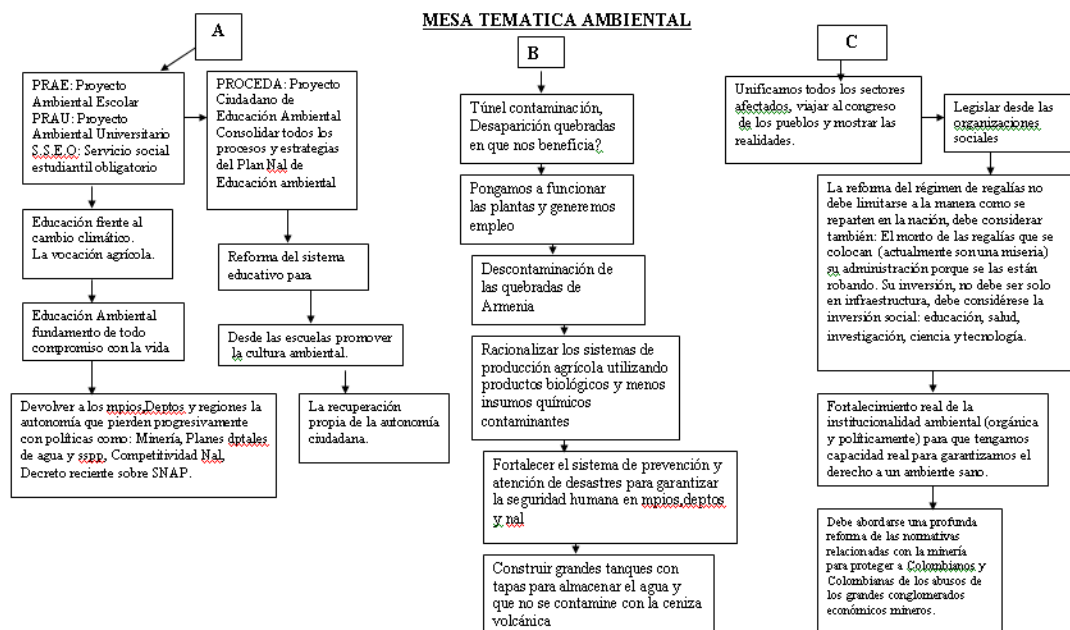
MESA TEMATICA AMBIENTAL

A

PRAE: Proyecto Ambiental Escolar
PRAU: Proyecto Ambiental Universitario
S.S.E.O: Servicio social estudiantil obligatorio

PROCEDA: Proyecto Ciudadano de Educación Ambiental
Consolidar todos los procesos y estrategias del Plan Nal de Educación ambiental

Educación frente al cambio climático.
La vocación agrícola.

Reforma del sistema educativo para

Educación Ambiental fundamento de todo compromiso con la vida

Desde las escuelas promover la cultura ambiental.

Devolver a los mpios,Deptos y regiones la autonomía que pierden progresivamente con políticas como: Minería, Planes dptales de agua y sspp, Competitividad Nal, Decreto reciente sobre SNAP.

La recuperación propia de la autonomía ciudadana.

B

Túnel contaminación, Desaparición quebradas en que nos beneficia?

Pongamos a funcionar las plantas y generemos empleo

Descontaminación de las quebradas de Armenia

Racionalizar los sistemas de producción agrícola utilizando productos biológicos y menos insumos químicos contaminantes

Fortalecer el sistema de prevención y atención de desastres para garantizar la seguridad humana en mpios,deptos y nal

Construir grandes tanques con tapas para almacenar el agua y que no se contamine con la ceniza volcánica

C

Unificamos todos los sectores afectados, viajar al congreso de los pueblos y mostrar las realidades.

Legislar desde las organizaciones sociales

La reforma del régimen de regalías no debe limitarse a la manera como se reparten en la nación, debe considerar también: El monto de las regalías que se colocan (actualmente son una miseria) su administración porque se las están robando. Su inversión, no debe ser solo en infraestructura, debe considérese la inversión social: educación, salud, investigación, ciencia y tecnología.

Fortalecimiento real de la institucionalidad ambiental (orgánica y políticamente) para que tengamos capacidad real para garantizamos el derecho a un ambiente sano.

Debe abordarse una profunda reforma de las normativas relacionadas con la minería para proteger a Colombianos y Colombianas de los abusos de los grandes conglomerados económicos mineros.